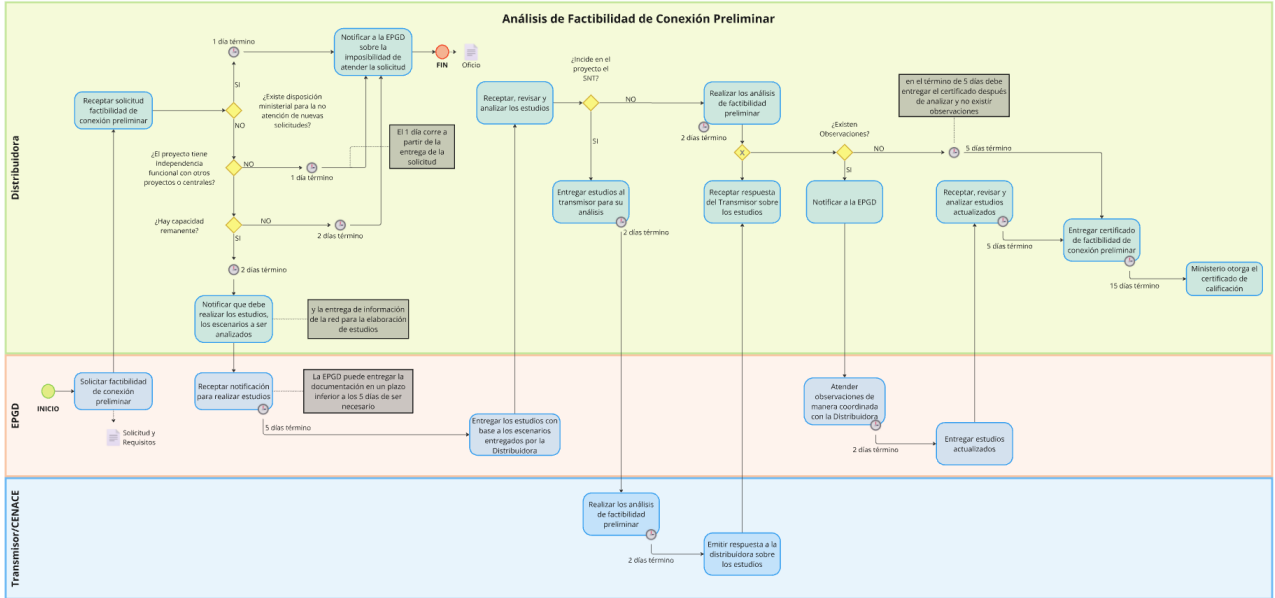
Análisis de Factibilidad de Conexión Preliminar

Distribuidora

1 día término

Notificar a la EPGD sobre la imposibilidad de atender la solicitud

FIN

Oficio

SI

¿Existe disposición ministerial para la no atención de nuevas solicitudes?

Receptar solicitud factibilidad de conexión preliminar

NO

¿El proyecto tiene independencia funcional con otros proyectos o centrales?

NO

1 día término

El 1 día corre a partir de la entrega de la solicitud

¿Hay capacidad remanente?

NO

2 días término

SI

2 días término

Notificar que debe realizar los estudios, los escenarios a ser analizados

y la entrega de información de la red para la elaboración de estudios

¿Incide en el proyecto el SNT?

Receptar, revisar y analizar los estudios

NO

SI

Entregar estudios al transmisor para su análisis

2 días término

Realizar los análisis de factibilidad preliminar

2 días término

Receptar respuesta del Transmisor sobre los estudios

¿Existen Observaciones?

NO

5 días término

SI

Notificar a la EPGD

en el término de 5 días debe entregar el certificado después de analizar y no existir observaciones

Receptar, revisar y analizar estudios actualizados

5 días término

Entregar certificado de factibilidad de conexión preliminar

15 días término

Ministerio otorga el certificado de calificación

EPGD

INICIO

Solicitar factibilidad de conexión preliminar

Solicitud y Requisitos

Receptar notificación para realizar estudios

La EPGD puede entregar la documentación en un plazo inferior a los 5 días de ser necesario

5 días término

Entregar los estudios con base a los escenarios entregados por la Distribuidora

Atender observaciones de manera coordinada con la Distribuidora

2 días término

Entregar estudios actualizados

Transmisor/CENACE

Realizar los análisis de factibilidad preliminar

2 días término

Emitir respuesta a la distribuidora sobre los estudios